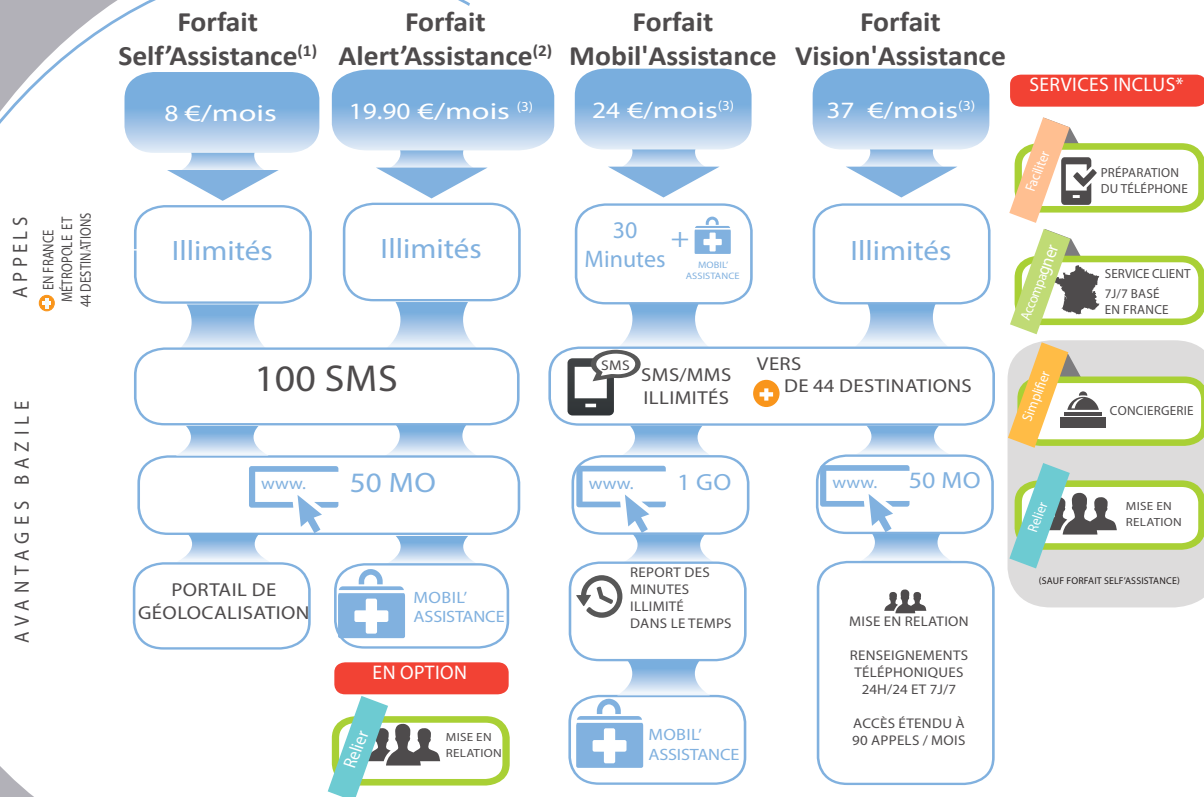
Forfait Self'Assistance$^{(1)}$

Forfait Alert'Assistance$^{(2)}$

Forfait Mobil'Assistance

Forfait Vision'Assistance

SERVICES INCLUS*

8 €/mois

19.90 €/mois $^{(3)}$

24 €/mois$^{(3)}$

37 €/mois$^{(3)}$

APPELS
EN FRANCE MÉTROPOLE ET 44 DESTINATIONS

Illimités

Illimités

30 Minutes + MOBIL' ASSISTANCE

Illimités

AVANTAGES BAZILE

100 SMS

SMS SMS/MMS ILLIMITÉS

VERS DE 44 DESTINATIONS

www. 50 MO

www. 1 GO

www. 50 MO

PORTAIL DE GÉOLOCALISATION

MOBIL' ASSISTANCE

REPORT DES MINUTES ILLIMITÉ DANS LE TEMPS

MISE EN RELATION

RENSEIGNEMENTS TÉLÉPHONIQUES 24H/24 ET 7J/7

ACCÈS ÉTENDU À 90 APPELS / MOIS

EN OPTION

Relier MISE EN RELATION

MOBIL' ASSISTANCE

Faciliter PRÉPARATION DU TÉLÉPHONE

Accompagner SERVICE CLIENT 7J/7 BASÉ EN FRANCE

Simplifier CONCIERGERIE

Relier MISE EN RELATION

(SAUF FORFAIT SELF'ASSISTANCE)